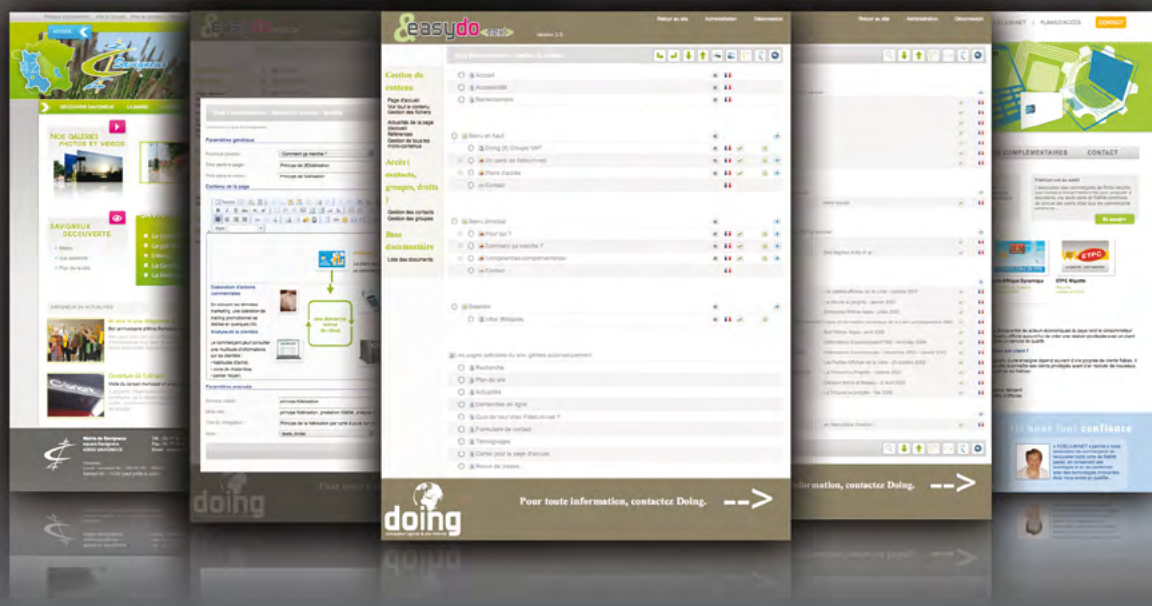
easydo

Retour au site | Administration | Déconnexion

Gestion du contenu

Page d'accueil
Voir tout le contenu
Gestion des fichiers
Actualités de la page d'accueil
Références
Gestion de tous les micro-contenus

Accès (contacts, groupes, droits)

Gestion des contacts
Gestion des groupes

Base documentaire

Liste des documents

Accueil
Accessibilité
Remerciement

Menu en haut
Doing (Il) Groupe Vat?
Un point de fidélisation
Plans d'accès
Contact

Menu principal
Pour qui ?
Comment ça marche ?
Compléments/compétences
Contact

Selection
Infos lifestyle

Recherche
Plan du site
Actualités
Connectez en ligne
Formulaire de contact
Témoignages
Revue de presse

Pour toute information, contactez Doing. -->

doing

NOS GALERIES PHOTOS ET VIDEOS

SAVIGNEUX DÉCOUVERTE

DÉCOUVRIR SAVIGNEUX

SAVIGNEUX EN ACTUALITÉS

Paramètres généraux

Contenu de la page

Paramètres avancés

Elaboration d'actions commerciales

COMPLÉMENTAIRES | CONTACT

PLANS D'ACCÈS | CONTACT

ETPC

Ils nous font confiance

formation, contactez Doing. -->